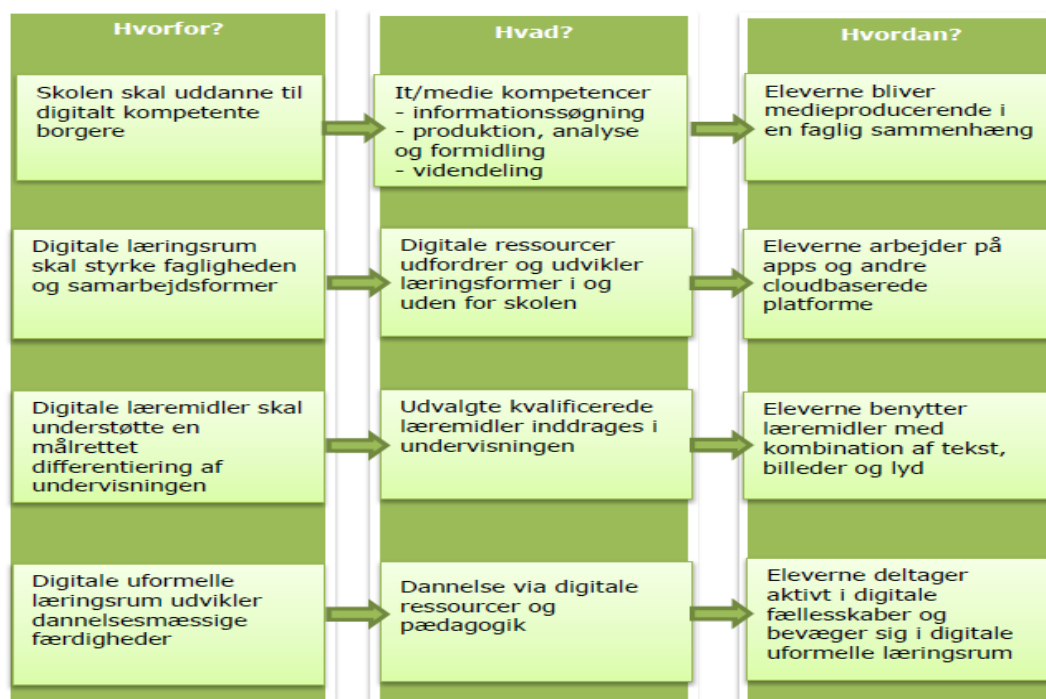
Hvorfor?

Skolen skal uddanne til digitalt kompetente borgere

Digitale læringsrum skal styrke fagligheden og samarbejdsformer

Digitale læremidler skal understøtte en målrettet differentiering af undervisningen

Digitale uformelle læringsrum udvikler dannelsesmæssige færdigheder

Hvad?

It/medie kompetencer
- informationssøgning
- produktion, analyse og formidling
- videndeling

Digitale ressourcer udfordrer og udvikler læringsformer i og uden for skolen

Udvalgte kvalificerede læremidler inddrages i undervisningen

Dannelse via digitale ressourcer og pædagogik

Hvordan?

Eleverne bliver medieproducerende i en faglig sammenhæng

Eleverne arbejder på apps og andre cloudbaserede platforme

Eleverne benytter læremidler med kombination af tekst, billeder og lyd

Eleverne deltager aktivt i digitale fællesskaber og bevæger sig i digitale uformelle læringsrum